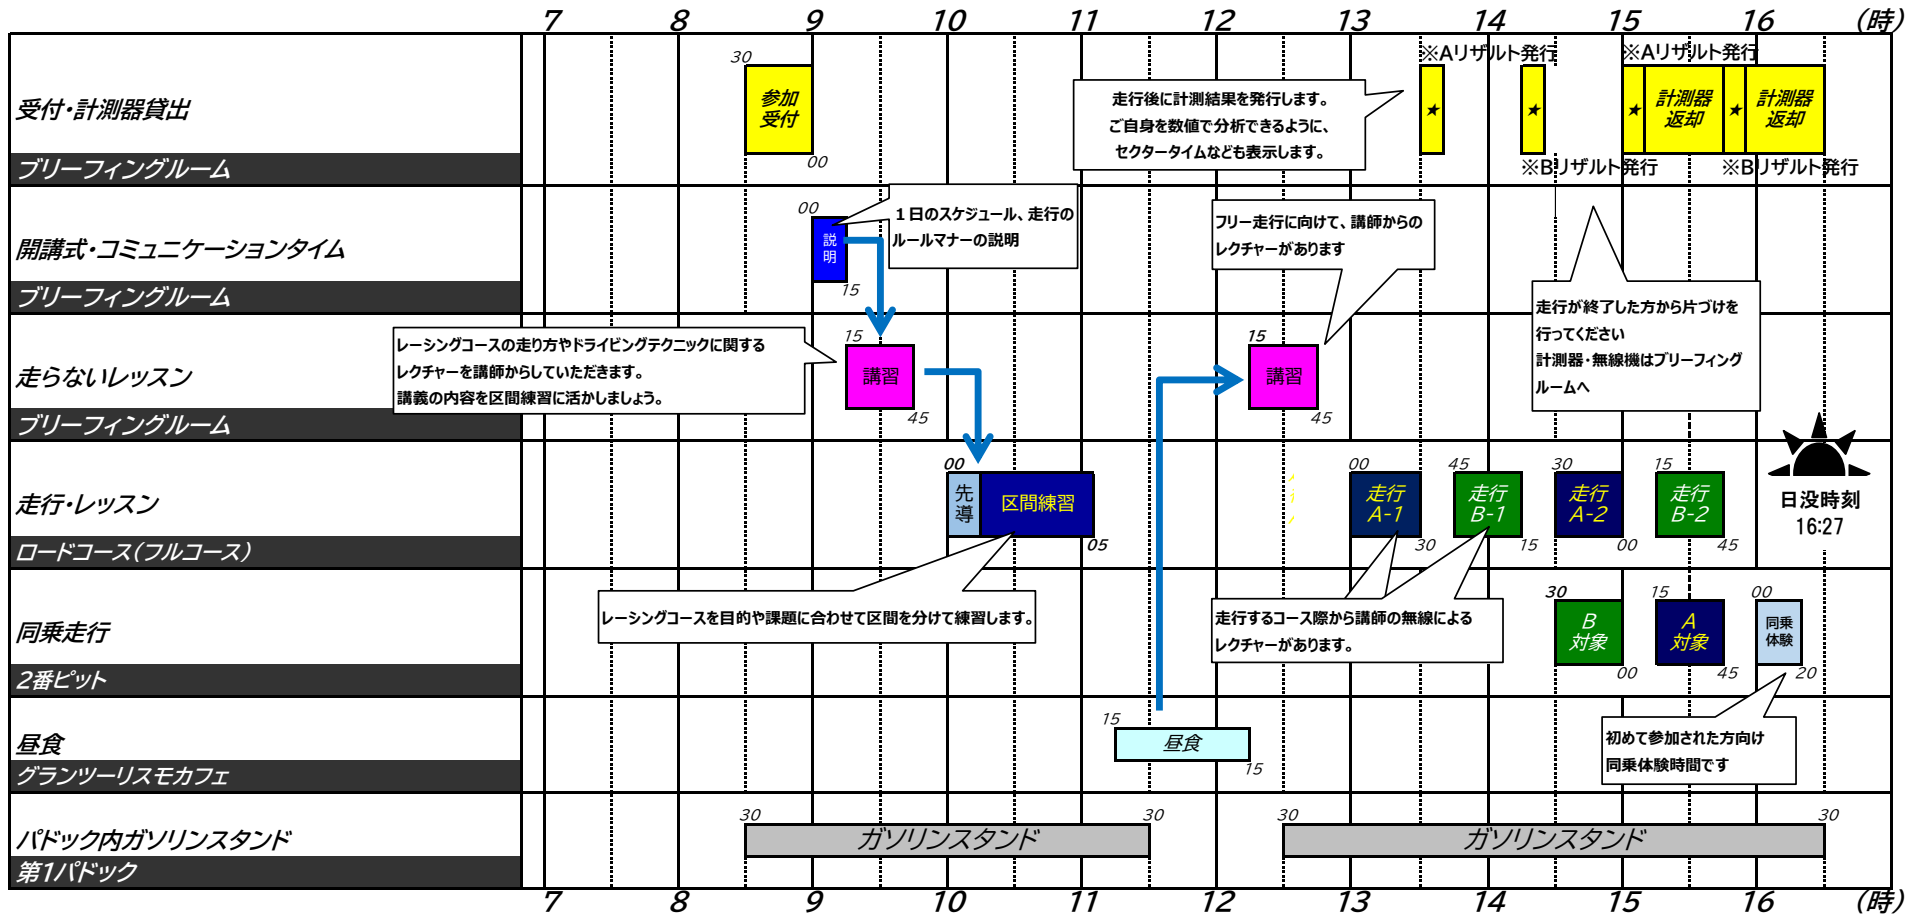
7 8 9 10 11 12 13 14 15 16 (時)

受付・計測器貸出
ブリーフィングルーム
30
参加受付
00
走行後に計測結果を発行します。ご自身を数値で分析できるように、セクタータイムなども表示します。
※Aリザルト発行
★
★
※Bリザルト発行
※Aリザルト発行
★
計測器返却
★
計測器返却
※Bリザルト発行

開講式・コミュニケーションタイム
ブリーフィングルーム
00
説明
15
1日のスケジュール、走行のルールマナーの説明
フリー走行に向けて、講師からのレクチャーがあります
走行が終了した方から片づけを行ってください
計測器・無線機はブリーフィングルームへ

走らないレッスン
ブリーフィングルーム
レーシングコースの走り方やドライビングテクニックに関するレクチャーを講師からしていただきます。
講義の内容を区間練習に活かしましょう。
15
講習
45
15
講習
45

走行・レッスン
ロードコース(フルコース)
00
先導
区間練習
05
00
走行 A-1
30
45
走行 B-1
15
30
走行 A-2
00
15
走行 B-2
45
日没時刻
16:27

同乗走行
2番ピット
レーシングコースを目的や課題に合わせて区間を分けて練習します。
走行するコース際から講師の無線によるレクチャーがあります。
30
B 対象
00
15
A 対象
45
00
同乗体験
20

昼食
グランツーリスモカフェ
15
昼食
15
初めて参加された方向け同乗体験時間です

パドック内ガソリンスタンド
第1パドック
30
ガソリンスタンド
30
30
ガソリンスタンド
30

7 8 9 10 11 12 13 14 15 16 (時)